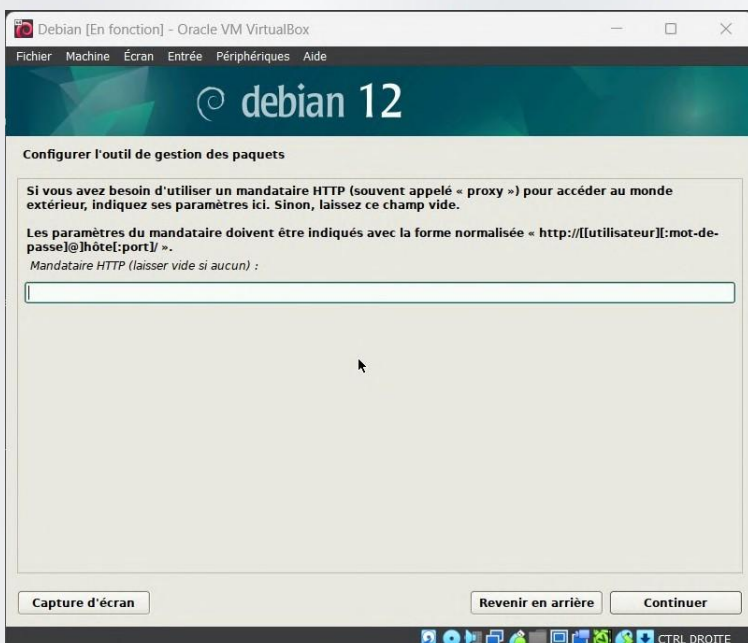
Debian [En fonction] - Oracle VM VirtualBox

Fichier Machine Écran Entrée Périphériques Aide

debian 12

Configurer l'outil de gestion des paquets

Si vous avez besoin d'utiliser un mandataire HTTP (souvent appelé « proxy ») pour accéder au monde extérieur, indiquez ses paramètres ici. Sinon, laissez ce champ vide.

Les paramètres du mandataire doivent être indiqués avec la forme normalisée « http://[[utilisateur][:mot-de-passe]@]hôte[:port]/ ».

Mandataire HTTP (laisser vide si aucun) :

Capture d'écran

Revenir en arrière

Continuer

CTRL DROITE